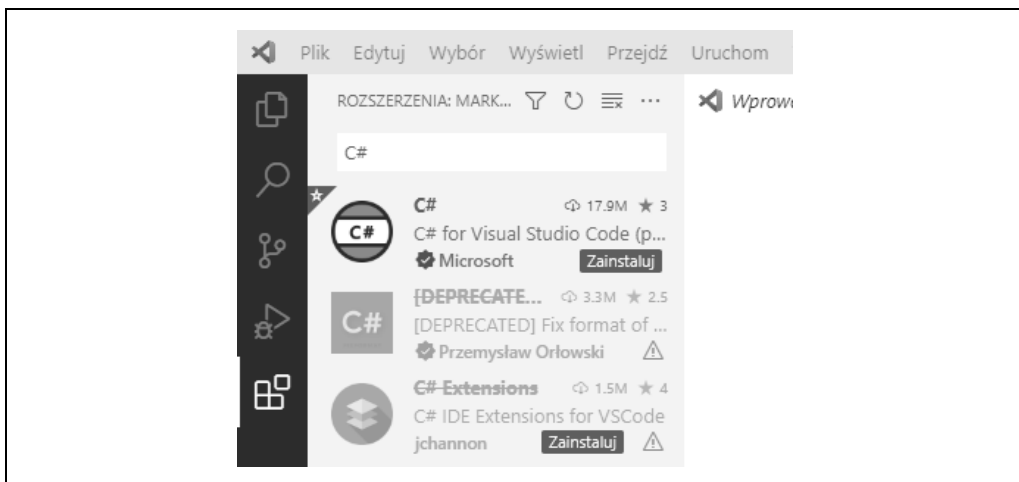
Plik Edytuj Wybór Wyświetl Przejdź Uruchom

ROZSZERZENIA: MARK... ···

Wprow

C#

C#
17.9M ★ 3
C# for Visual Studio Code (p...
Microsoft
Zainstaluj

C#

[DEPRECATE...
3.3M ★ 2.5
[DEPRECATED] Fix format of ...
Przemysław Orłowski

C# Extensions
1.5M ★ 4
C# IDE Extensions for VSCode
jchannon
Zainstaluj